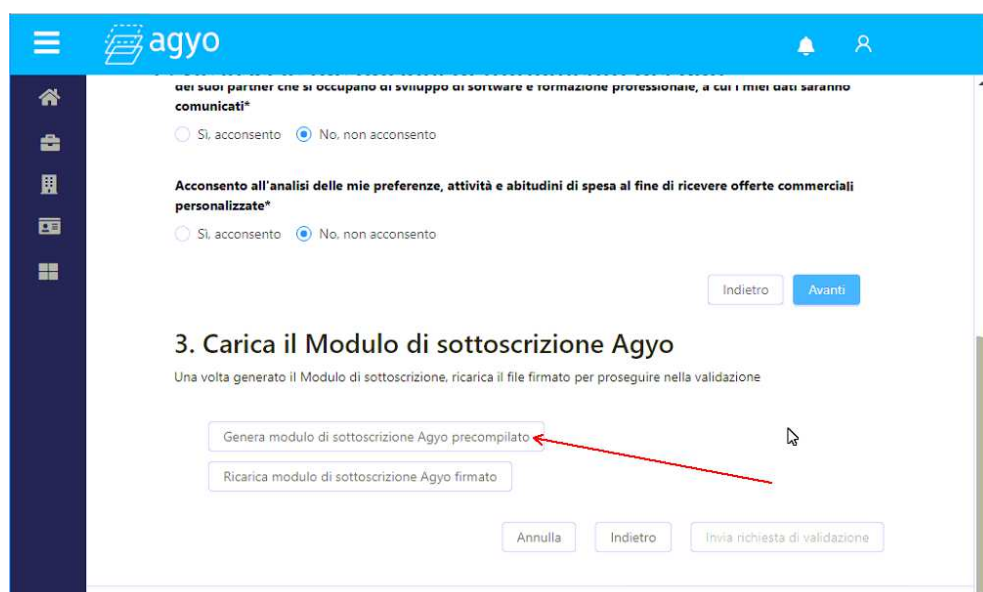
agyo

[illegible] dei suoi partner che si occupano di sviluppo di software e formazione professionale, a cui i miei dati saranno comunicati*

Sì, acconsento No, non acconsento

Acconsento all'analisi delle mie preferenze, attività e abitudini di spesa al fine di ricevere offerte commerciali personalizzate*

Sì, acconsento No, non acconsento

Indietro Avanti

3. Carica il Modulo di sottoscrizione Agyo

Una volta generato il Modulo di sottoscrizione, ricarica il file firmato per proseguire nella validazione

Genera modulo di sottoscrizione Agyo precompilato

Ricarica modulo di sottoscrizione Agyo firmato

Annulla Indietro Invia richiesta di validazione